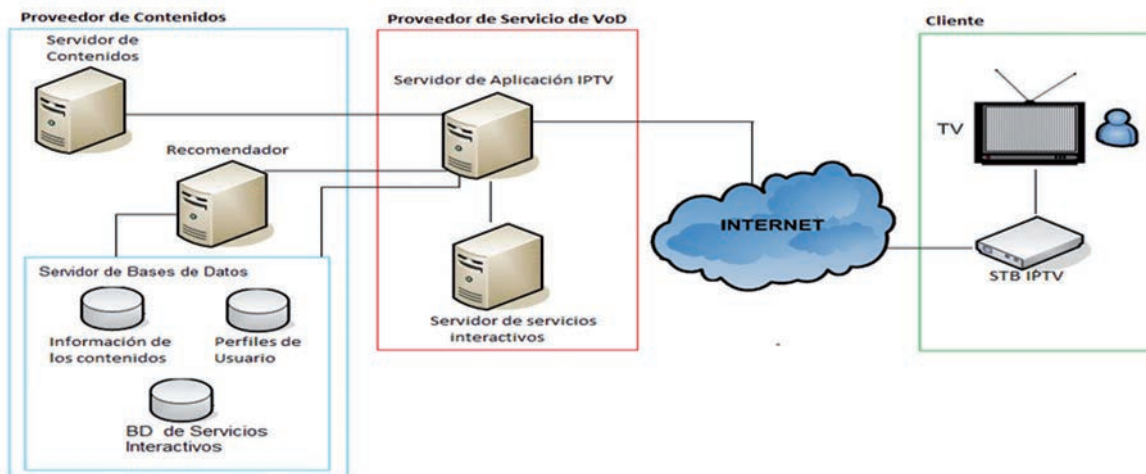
Proveedor de Contenidos

Servidor de Contenidos

Recomendador

Servidor de Bases de Datos

Información de los contenidos

Perfiles de Usuario

BD de Servicios Interactivos

Proveedor de Servicio de VoD

Servidor de Aplicación IPTV

Servidor de servicios interactivos

INTERNET

Cliente

TV

STB IPTV